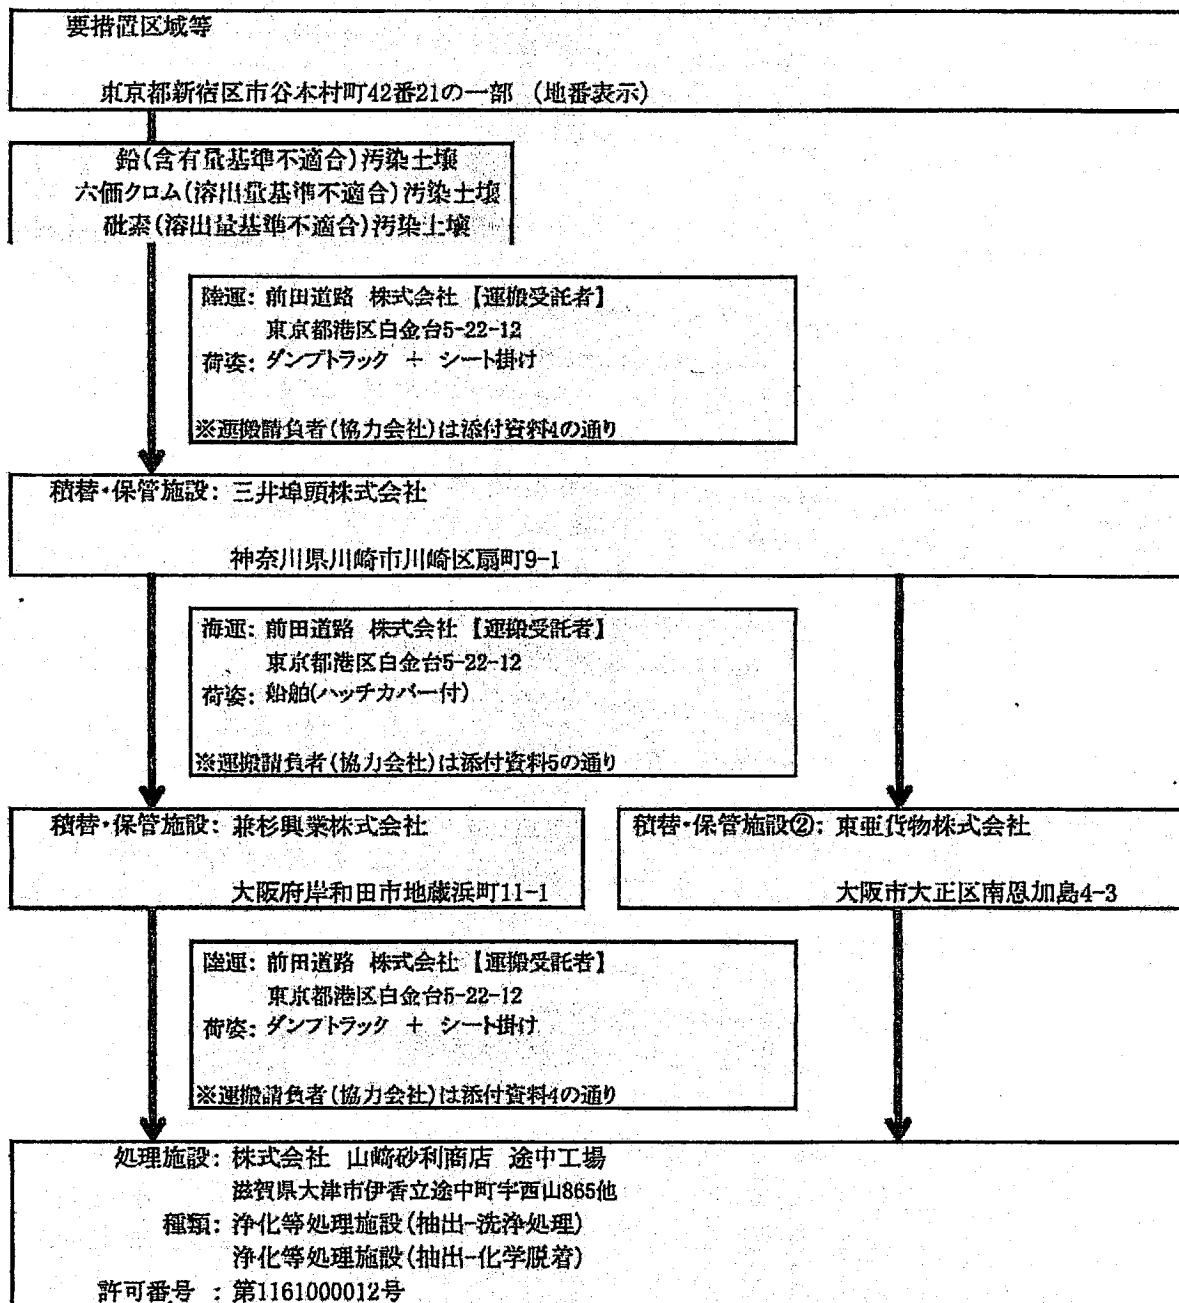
要措置区域等

東京都新宿区市谷本村町42番21の一部 （地番表示）

鉛（含有量基準不適合）汚染土壌
六価クロム（溶出量基準不適合）汚染土壌
砒素（溶出量基準不適合）汚染土壌

陸運：前田道路 株式会社【運搬受託者】
東京都港区白金台5-22-12
荷姿：ダンプトラック ＋ シート掛け

※運搬請負者（協力会社）は添付資料4の通り

積替・保管施設：三井埠頭株式会社

神奈川県川崎市川崎区扇町9-1

海運：前田道路 株式会社【運搬受託者】
東京都港区白金台5-22-12
荷姿：船舶（ハッチカバー付）

※運搬請負者（協力会社）は添付資料5の通り

積替・保管施設：兼杉興業株式会社

大阪府岸和田市地蔵浜町11-1

積替・保管施設②：東亜貨物株式会社

大阪市大正区南恩加島4-3

陸運：前田道路 株式会社【運搬受託者】
東京都港区白金台5-22-12
荷姿：ダンプトラック ＋ シート掛け

※運搬請負者（協力会社）は添付資料4の通り

処理施設：株式会社 山崎砂利商店 途中工場
滋賀県大津市伊香立途中町字西山865他
種類：浄化等処理施設（抽出-洗浄処理）
浄化等処理施設（抽出-化学脱着）
許可番号 ：第1161000012号